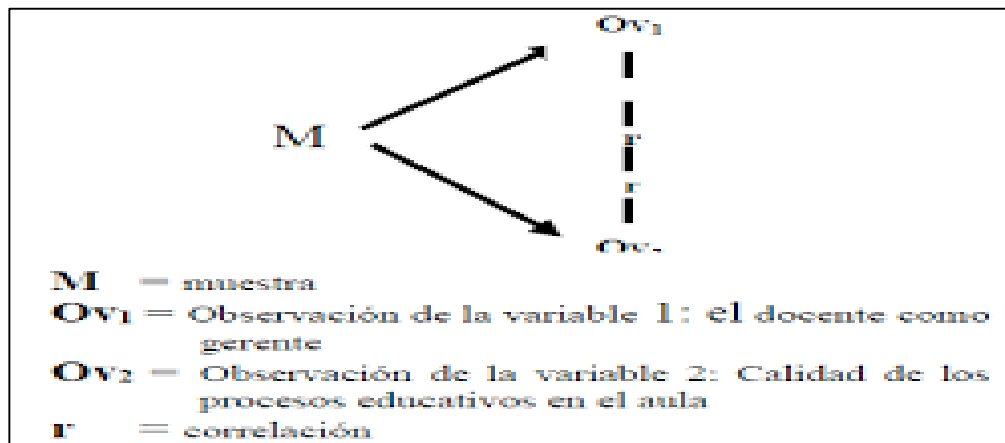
$Ov_1$

M

r

r

$Ov_2$

**M** = muestra

**Ov₁** = Observación de la variable 1: el docente como gerente

**Ov₂** = Observación de la variable 2: Calidad de los procesos educativos en el aula

**r** = correlación